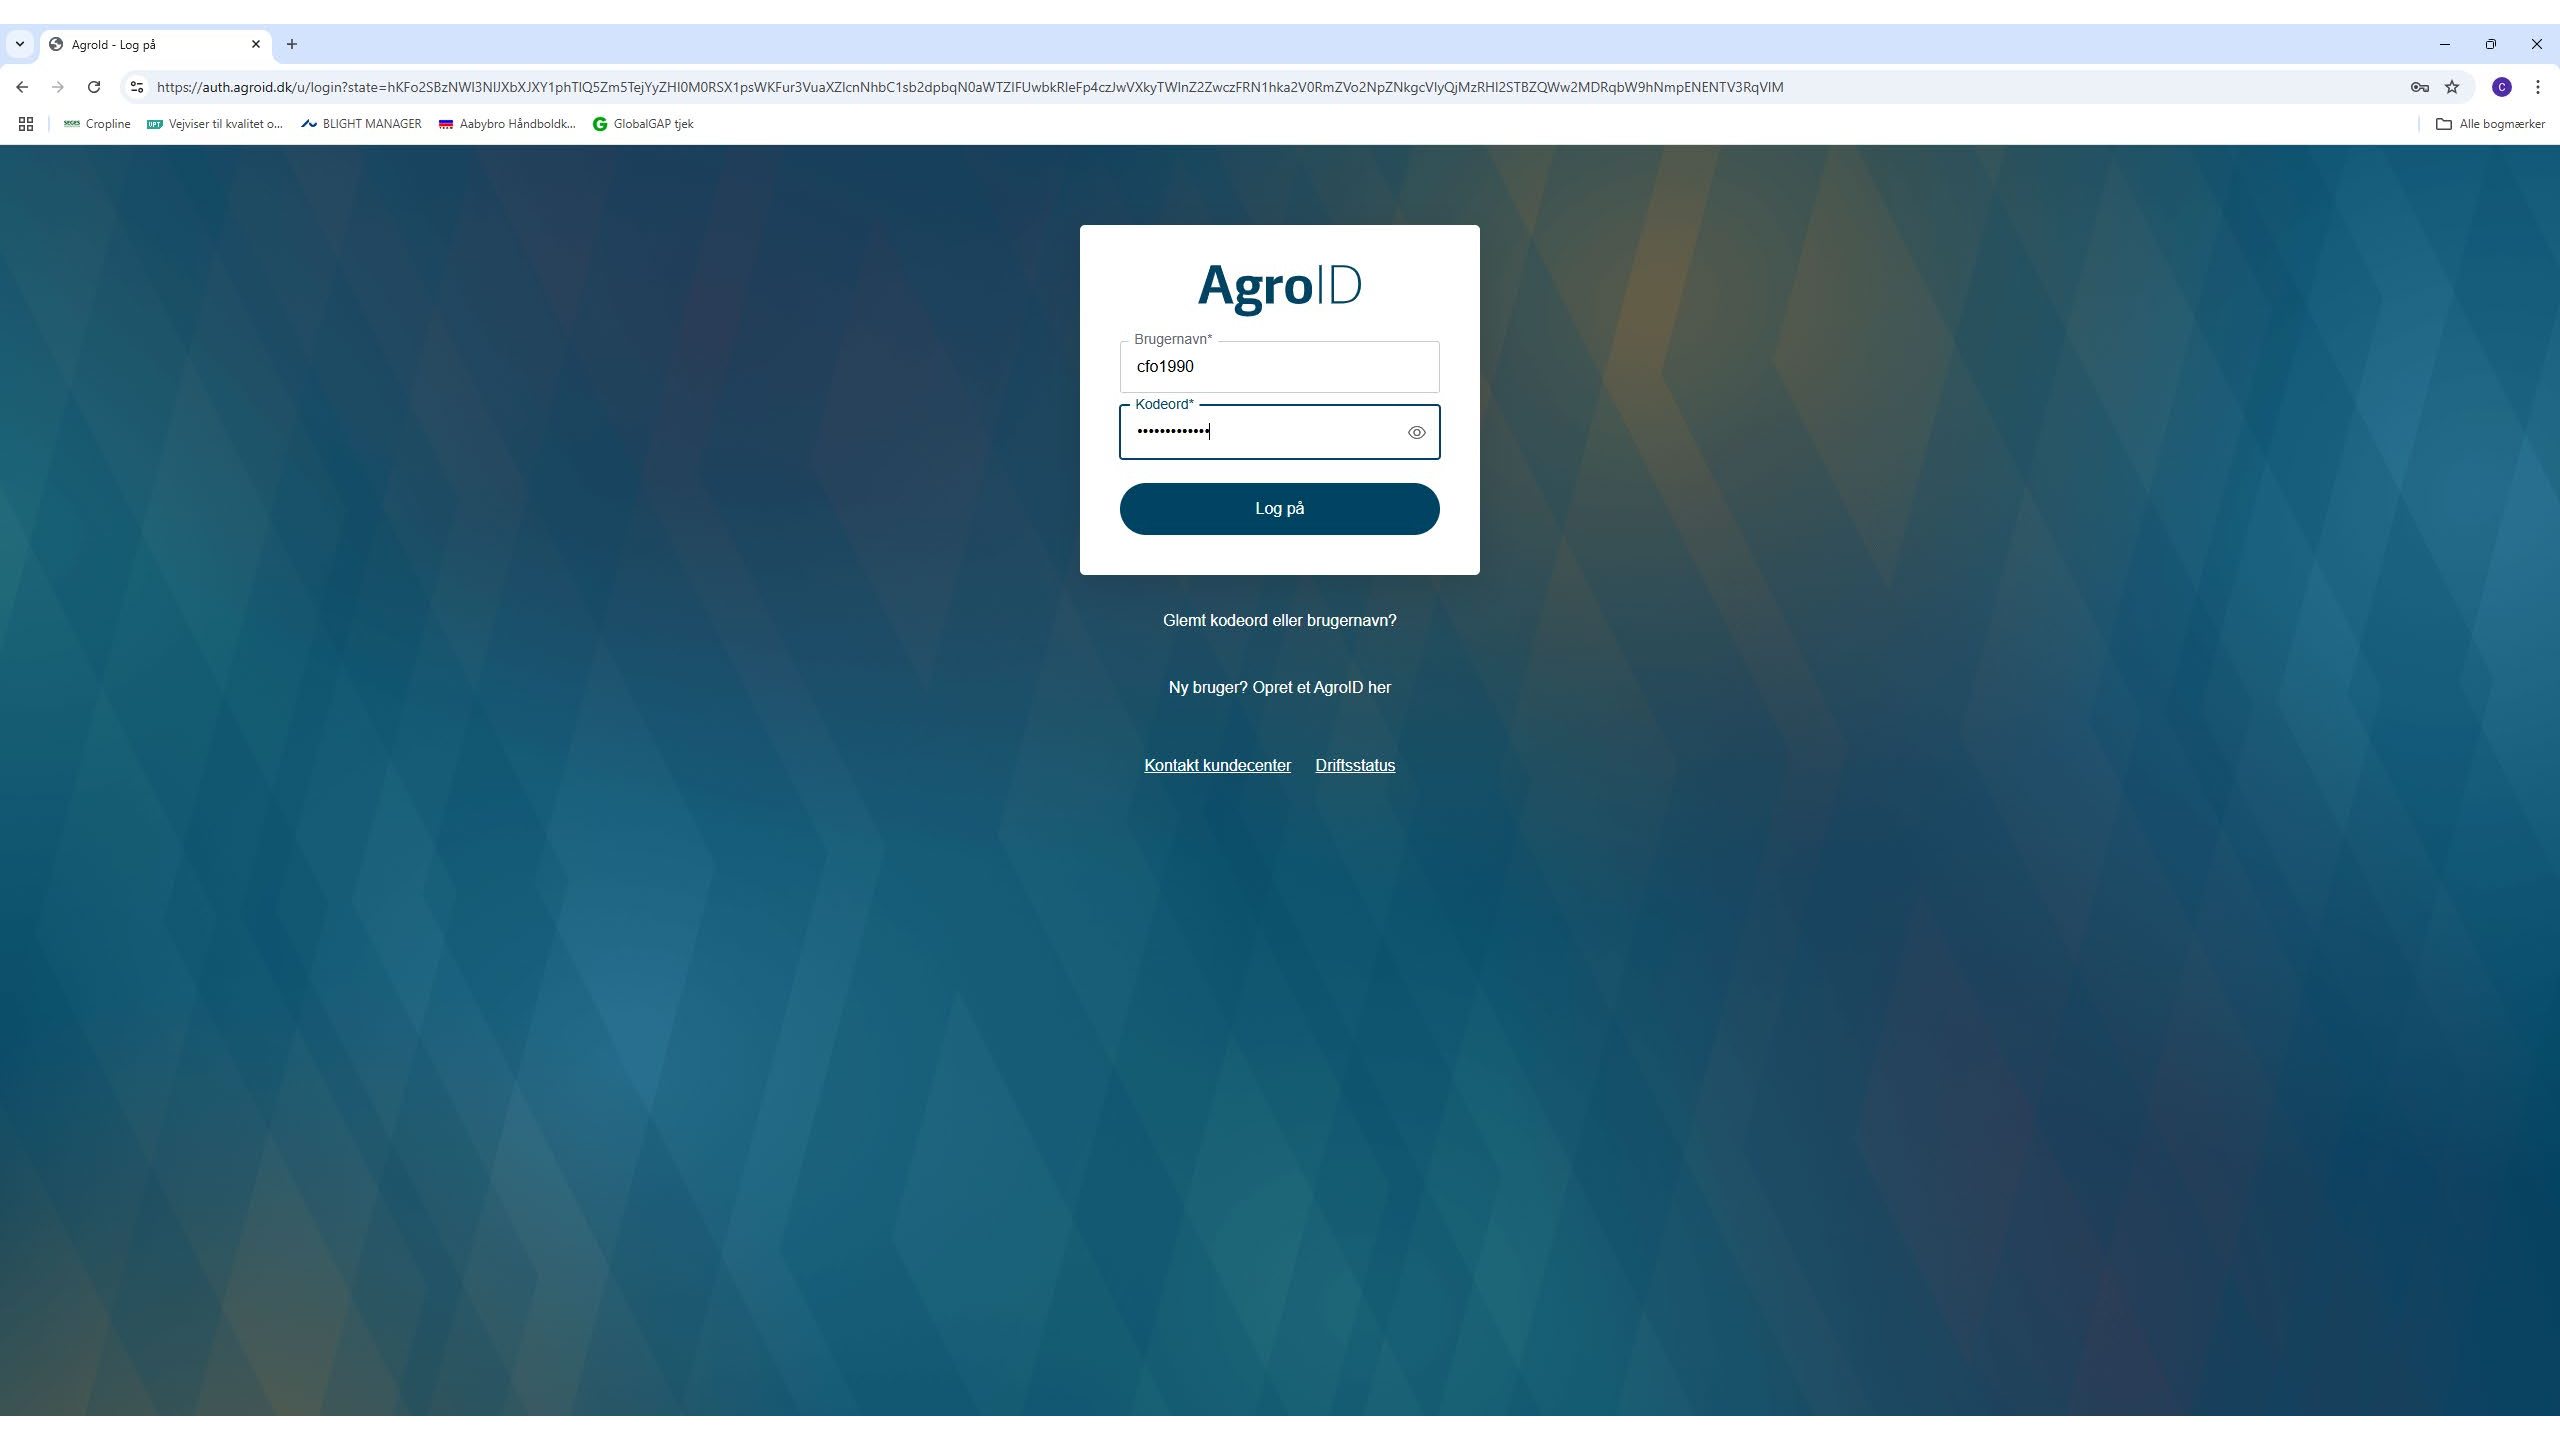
AgroId - Log på

https://auth.agroid.dk/u/login?state=hKFo2SBzNWI3NlJXbXJXY1phTlQ5Zm5TejYyZHI0M0RSX1psWKFur3VuaXZlcnNhbC1sb2dpbqN0aWTZIFUwbkRleFp4czJwVXkyTWlnZ2ZwczFRN1hka2V0RmZVo2NpZNkgcVlyQjMzRHI2STBZQWw2MDRqbW9hNmpENENTV3RqVlM

Cropline
Vejviser til kvalitet o...
BLIGHT MANAGER
Aabybro Håndboldk...
GlobalGAP tjek
Alle bogmærker

AgroID

Brugernavn*
cfo1990

Kodeord*
•••••••••••••

Log på

Glemt kodeord eller brugernavn?

Ny bruger? Opret et AgroID her

Kontakt kundecenter Driftsstatus